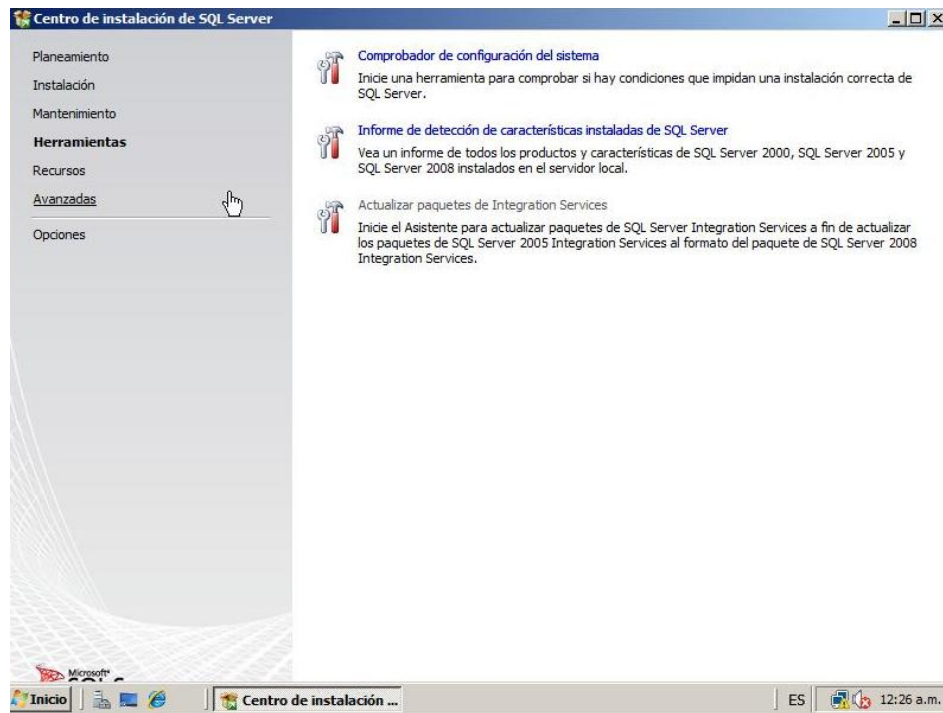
Centro de instalación de SQL Server

Planeamiento
Instalación
Mantenimiento
Herramientas
Recursos
Avanzadas
Opciones

Comprobador de configuración del sistema
Inicie una herramienta para comprobar si hay condiciones que impidan una instalación correcta de SQL Server.

Informe de detección de características instaladas de SQL Server
Vea un informe de todos los productos y características de SQL Server 2000, SQL Server 2005 y SQL Server 2008 instalados en el servidor local.

Actualizar paquetes de Integration Services
Inicie el Asistente para actualizar paquetes de SQL Server Integration Services a fin de actualizar los paquetes de SQL Server 2005 Integration Services al formato del paquete de SQL Server 2008 Integration Services.

Microsoft

Inicio
Centro de instalación ...
ES
12:26 a.m.